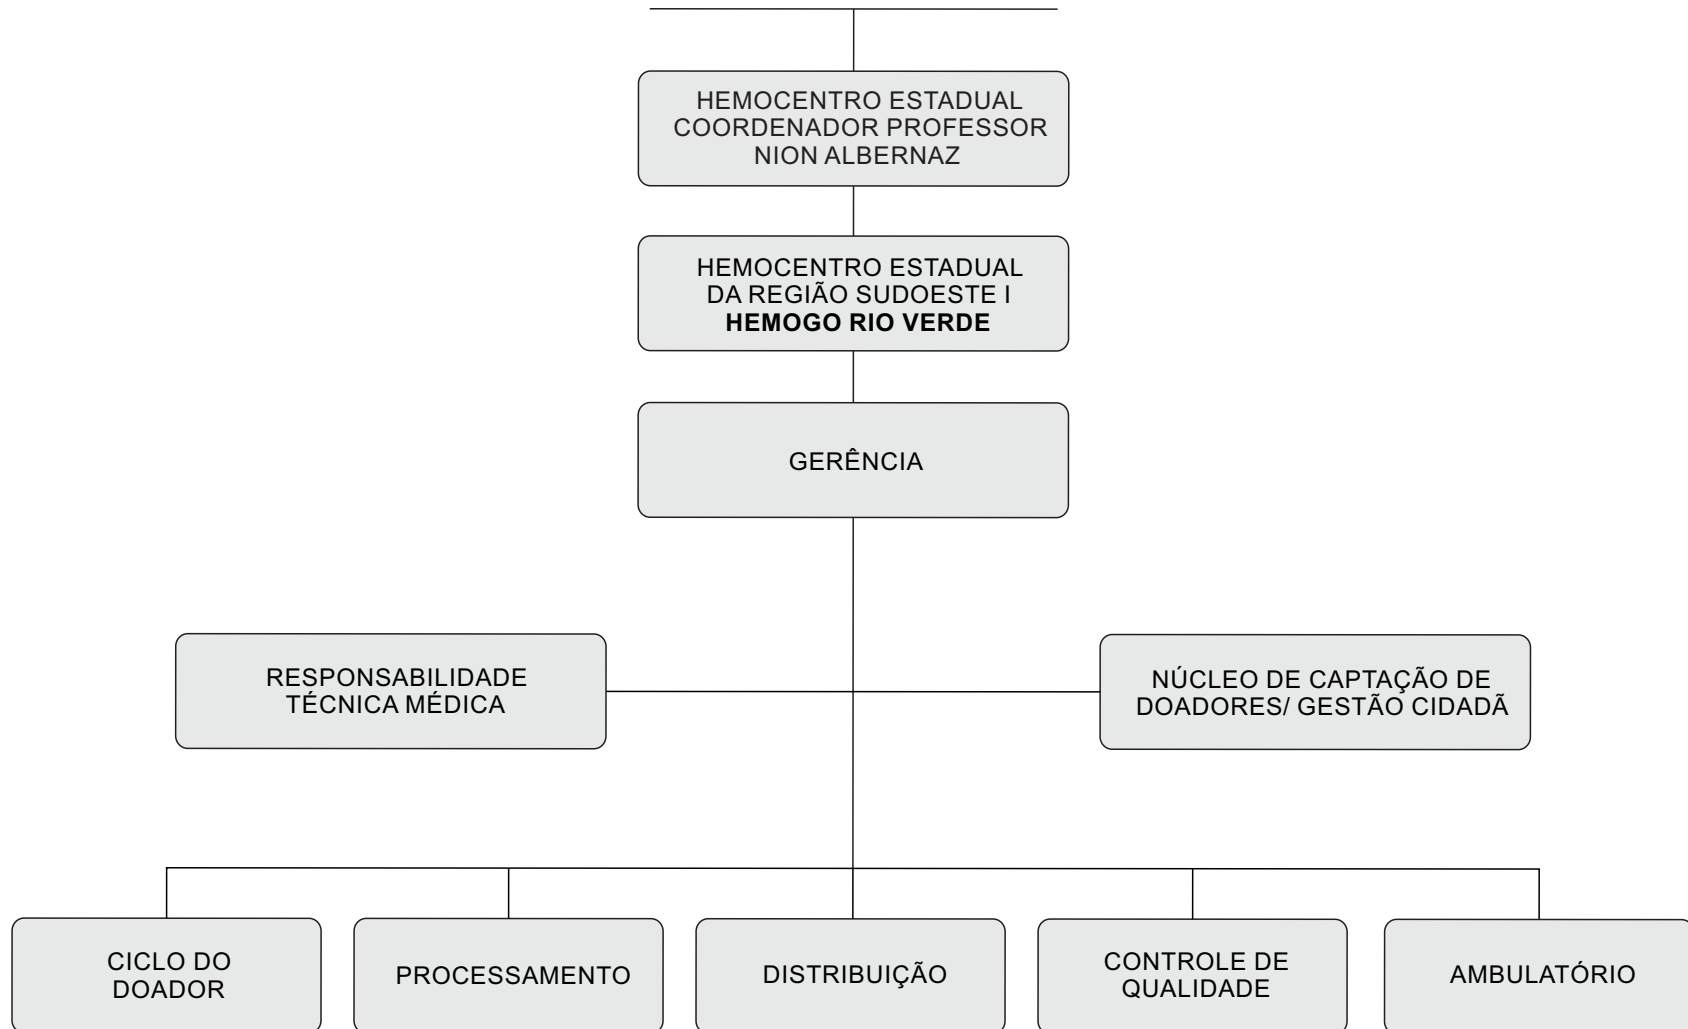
HEMOCENTRO ESTADUAL COORDENADOR PROFESSOR NION ALBERNAZ

HEMOCENTRO ESTADUAL DA REGIÃO SUDOESTE I **HEMOGO RIO VERDE**

GERÊNCIA

RESPONSABILIDADE TÉCNICA MÉDICA

NÚCLEO DE CAPTAÇÃO DE DOADORES/ GESTÃO CIDADÃ

CICLO DO DOADOR

PROCESSAMENTO

DISTRIBUIÇÃO

CONTROLE DE QUALIDADE

AMBULATÓRIO